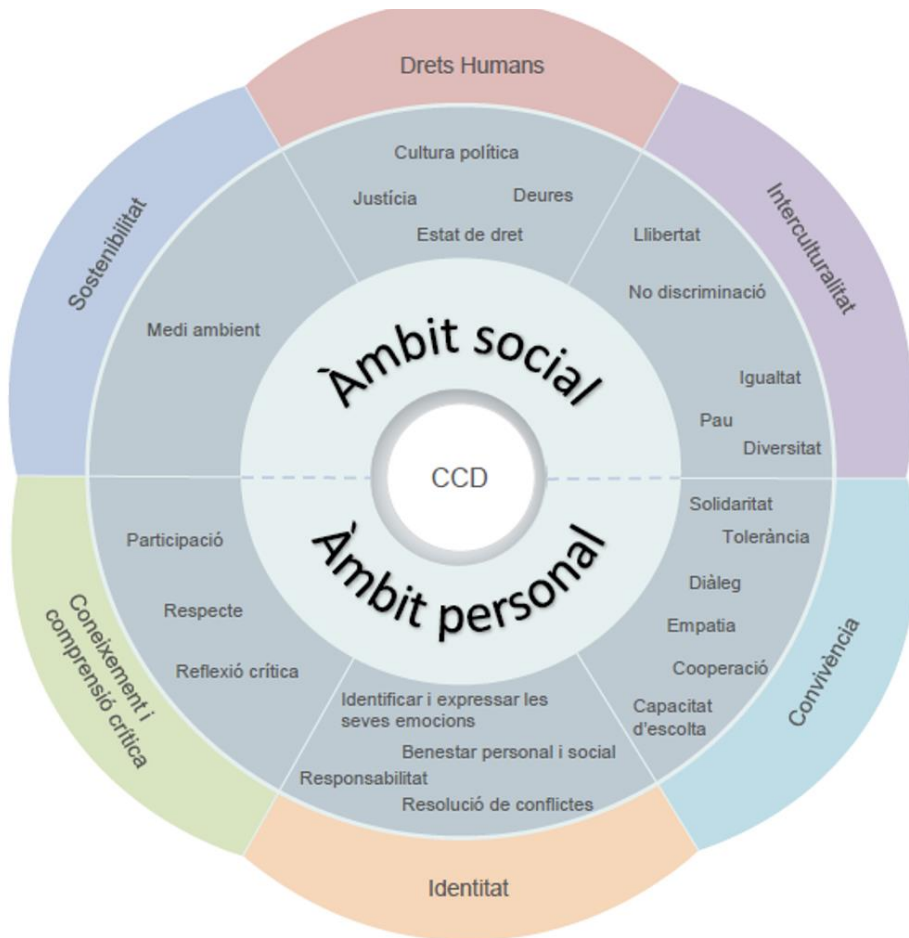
Drets Humans

Sostenibilitat

Interculturalitat

Cultura política

Justícia

Deures

Estat de dret

Llibertat

No discriminació

Medi ambient

Àmbit social

Igualtat

Pau

Diversitat

CCD

Solidaritat

Tolerància

Participació

Àmbit personal

Diàleg

Respecte

Empatia

Reflexió crítica

Cooperació

Coneixement i comprensió crítica

Identificar i expressar les seves emocions

Capacitat d'escolta

Convivència

Benestar personal i social

Responsabilitat

Resolució de conflictes

Identitat